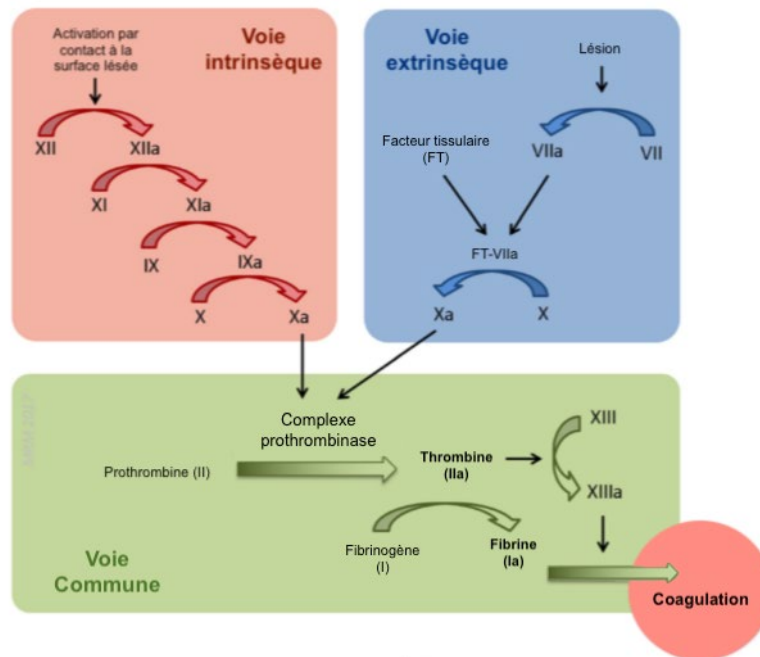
Activation par contact à la surface lésée

Voie intrinsèque

XII
XIIa
XI
XIa
IX
IXa
X
Xa

Voie extrinsèque

Lésion

Facteur tissulaire (FT)

VIIa
VII

FT-VIIa

Xa
X

Complexe prothrombinase

Prothrombine (II)

Thrombine (IIa)

XIII
XIIIa

Fibrinogène (I)

Fibrine (Ia)

Voie Commune

Coagulation